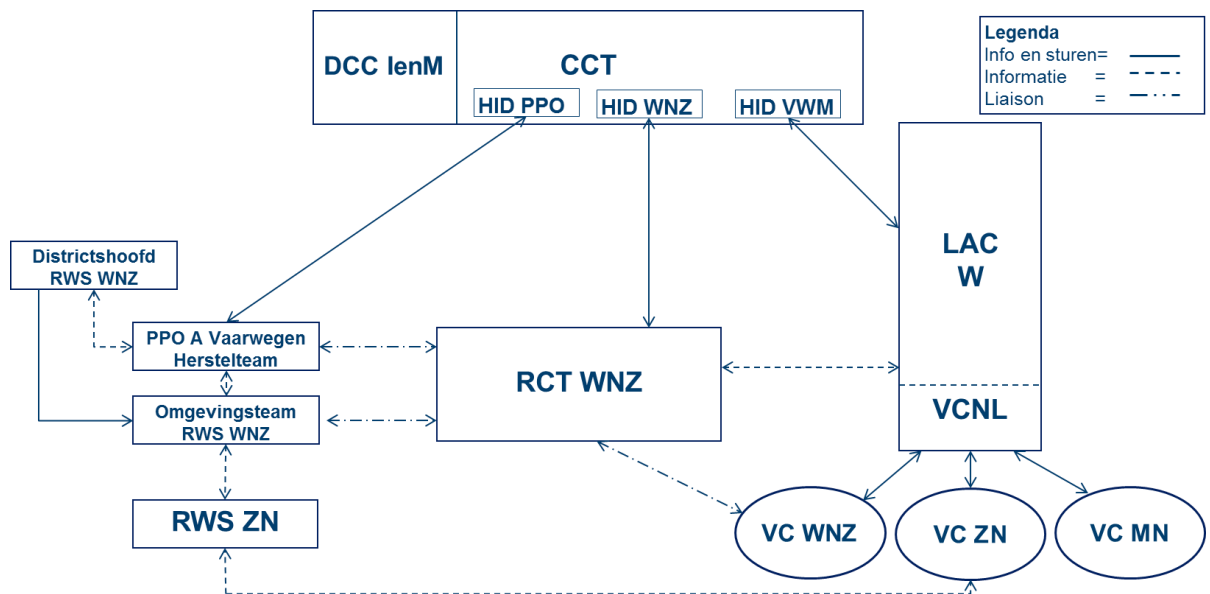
DCC IenM

CCT

HID PPO

HID WNZ

HID VWM

Legenda
Info en sturen=
Informatie =
Liaison =

LAC
W

VCNL

Districtshoofd
RWS WNZ

PPO A Vaarwegen
Herstelteam

Omgevingsteam
RWS WNZ

RWS ZN

RCT WNZ

VC WNZ

VC ZN

VC MN